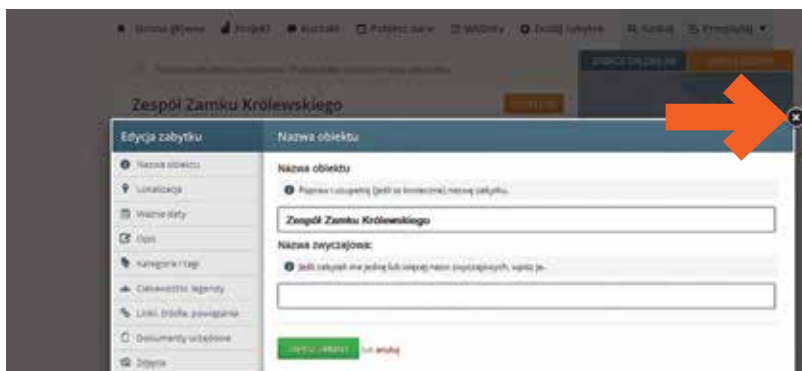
Strona główna Projekt Kontakt Potrzeby dane Widżety Dodaj zabytek Szukaj Przeglądaj

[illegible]

Zespół Zamku Królewskiego

Edycja zabytku

Nazwa obiektu
Lokalizacja
Ważne daty
Opis
Kategorie i tagi
Ciekawostki, legendy
Linki, źródła, powiązania
Dokumenty urzędowe
Zdjęcia

Nazwa obiektu

Nazwa obiektu

Popraw i uzupełnij (jeśli to konieczne) nazwę zabytku.

Zespół Zamku Królewskiego

Nazwa zwyczajowa:

Jeśli zabytek ma jedną lub więcej nazw zwyczajowych, wpisz je.

Zapisz zabytek lub anuluj